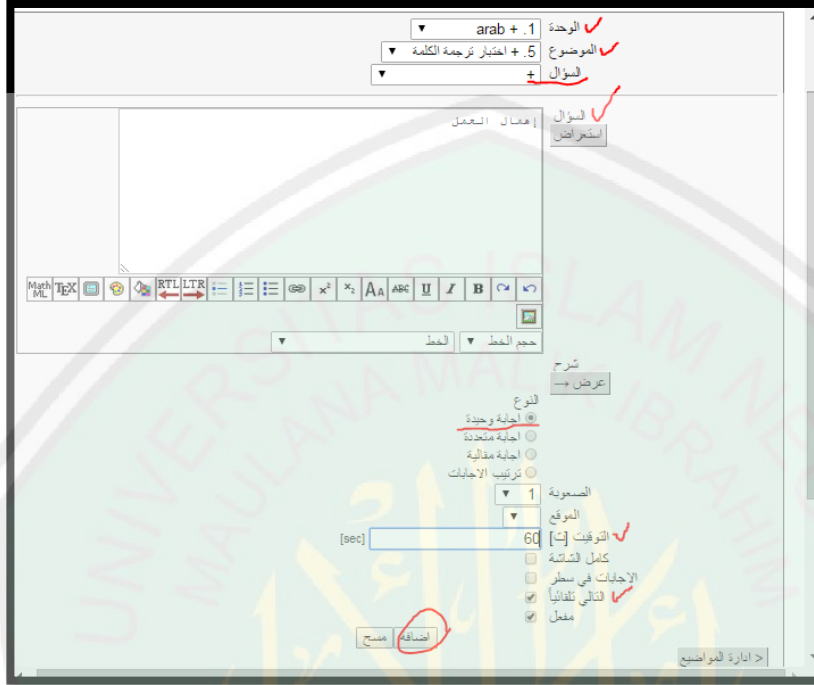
الوحدة
1. + arab
الموضوع
5. + اختبار ترجمة الكلمة
السؤال
+

السؤال
استعراض

إهمال العمل

Math ML
TEX
RTL
LTR
$x^2$
$x_2$
ABC
U
I
B

حجم الخط
الخط

شرح
عرض →

النوع
اجابة وحيدة
اجابة متعددة
اجابة مقالية
ترتيب الاجابات

الصعوبة
1
الموقع
التوقيت [ث]
60
[sec]
كامل الشاشة
الاجابات في سطر
التالي تلقائياً
مفعل

اضافة
مسح

> ادارة المواضيع